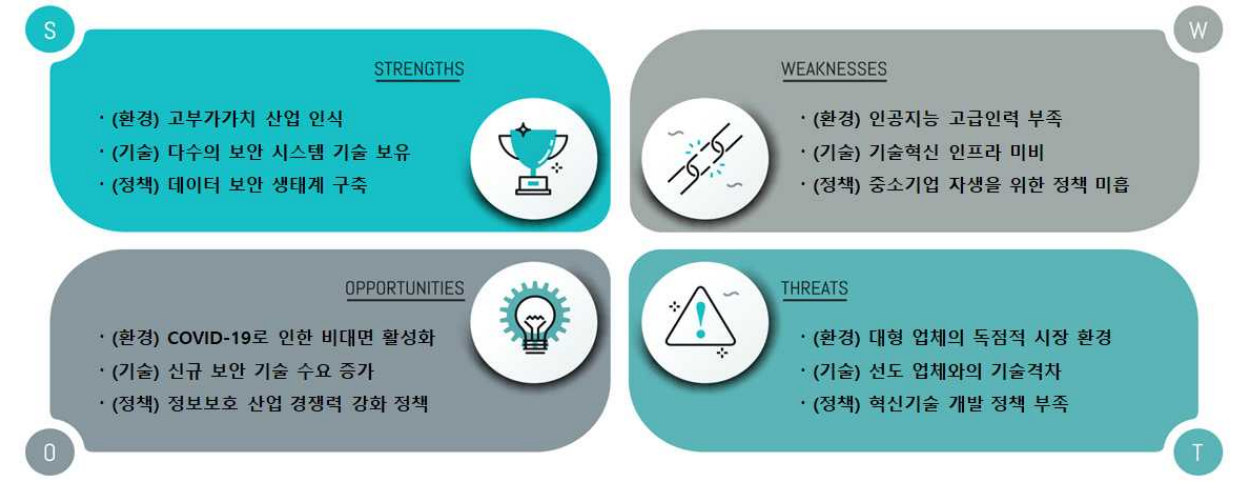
S

STRENGTHS

· (환경) 고부가가치 산업 인식
· (기술) 다수의 보안 시스템 기술 보유
· (정책) 데이터 보안 생태계 구축

W

WEAKNESSES

· (환경) 인공지능 고급인력 부족
· (기술) 기술혁신 인프라 미비
· (정책) 중소기업 자생을 위한 정책 미흡

OPPORTUNITIES

· (환경) COVID-19로 인한 비대면 활성화
· (기술) 신규 보안 기술 수요 증가
· (정책) 정보보호 산업 경쟁력 강화 정책

O

THREATS

· (환경) 대형 업체의 독점적 시장 환경
· (기술) 선도 업체와의 기술격차
· (정책) 혁신기술 개발 정책 부족

T